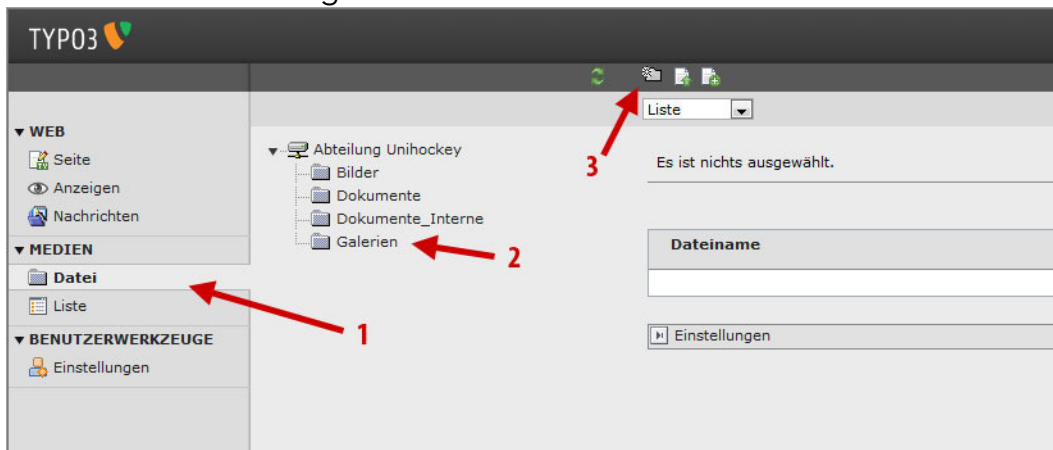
TYPO3

▾ WEB
Seite
Anzeigen
Nachrichten
▾ MEDIEN
Datei
Liste
▾ BENUTZERWERKZEUGE
Einstellungen

Abteilung Unihockey
Bilder
Dokumente
Dokumente_Interne
Galerien

Liste

Es ist nichts ausgewählt.

Dateiname

Einstellungen

1
2
3